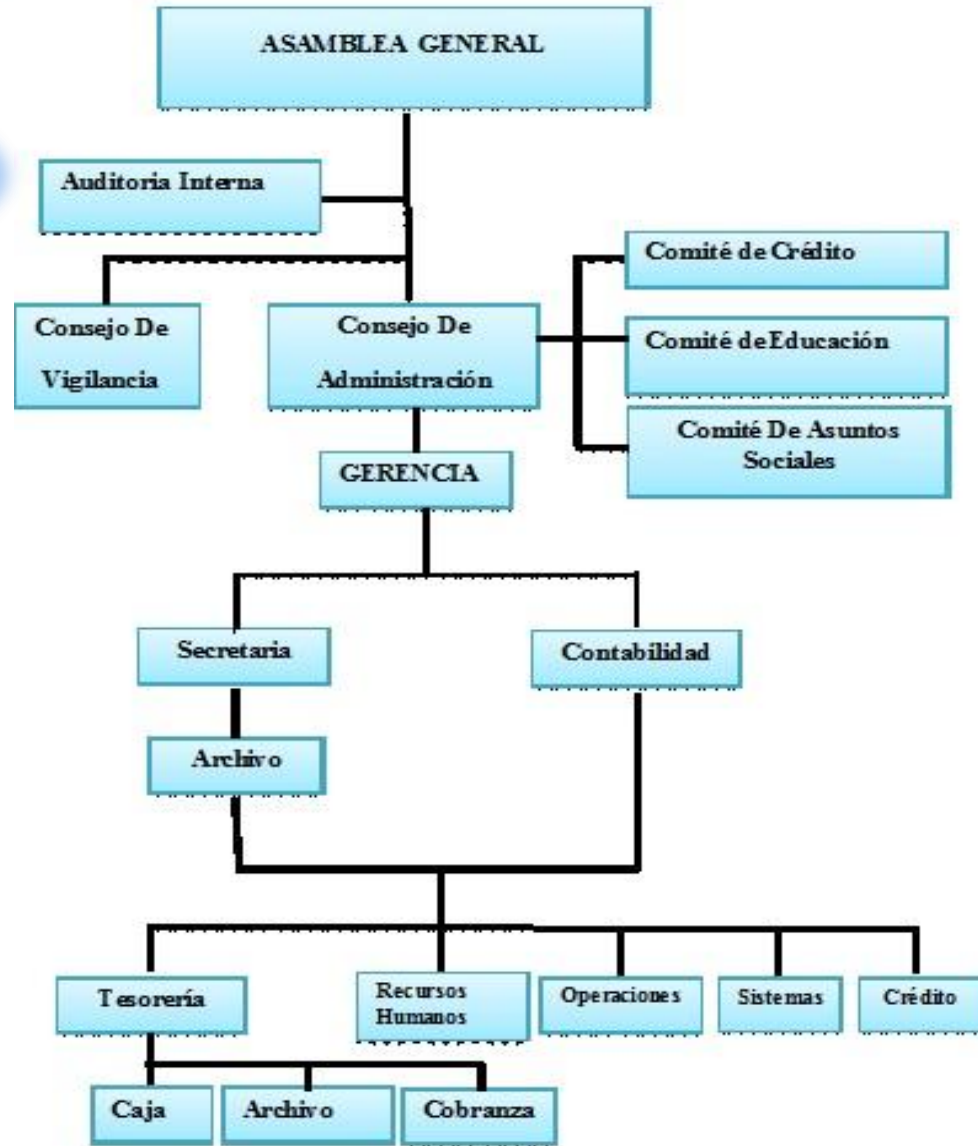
ASAMBLEA GENERAL

Auditoria Interna

Comité de Crédito

Consejo De Vigilancia

Consejo De Administración

Comité de Educación

Comité De Asuntos Sociales

GERENCIA

Secretaria

Contabilidad

Archivo

Tesorería

Recursos Humanos

Operaciones

Sistemas

Crédito

Caja

Archivo

Cobranza